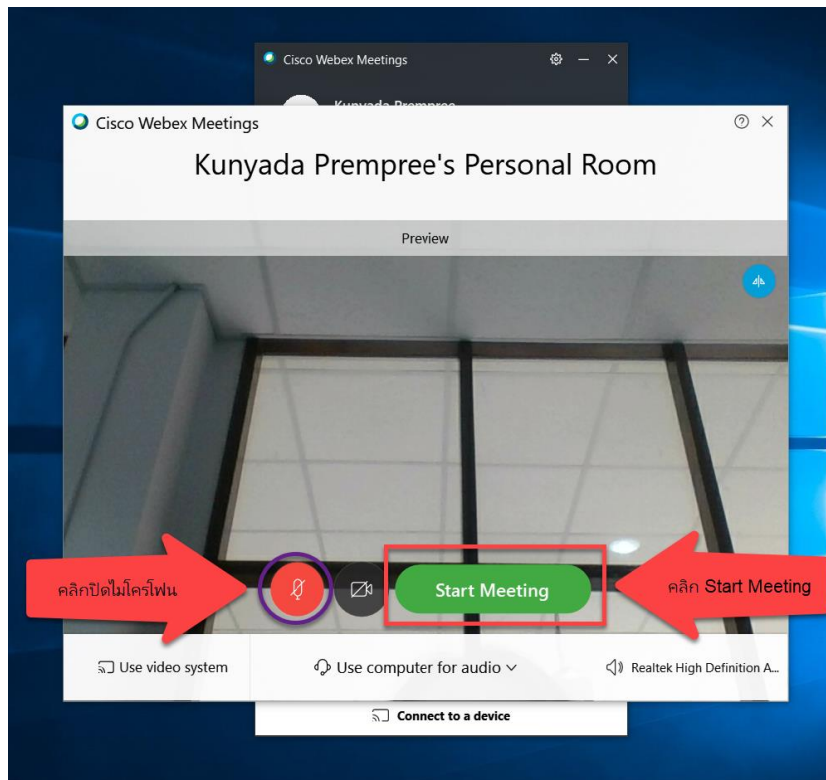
Cisco Webex Meetings

Kunyada Prempree

Cisco Webex Meetings

Kunyada Prempree's Personal Room

Preview

คลิกปิดไมโครโฟน

Start Meeting

คลิก Start Meeting

Use video system

Use computer for audio

Realtek High Definition A...

Connect to a device